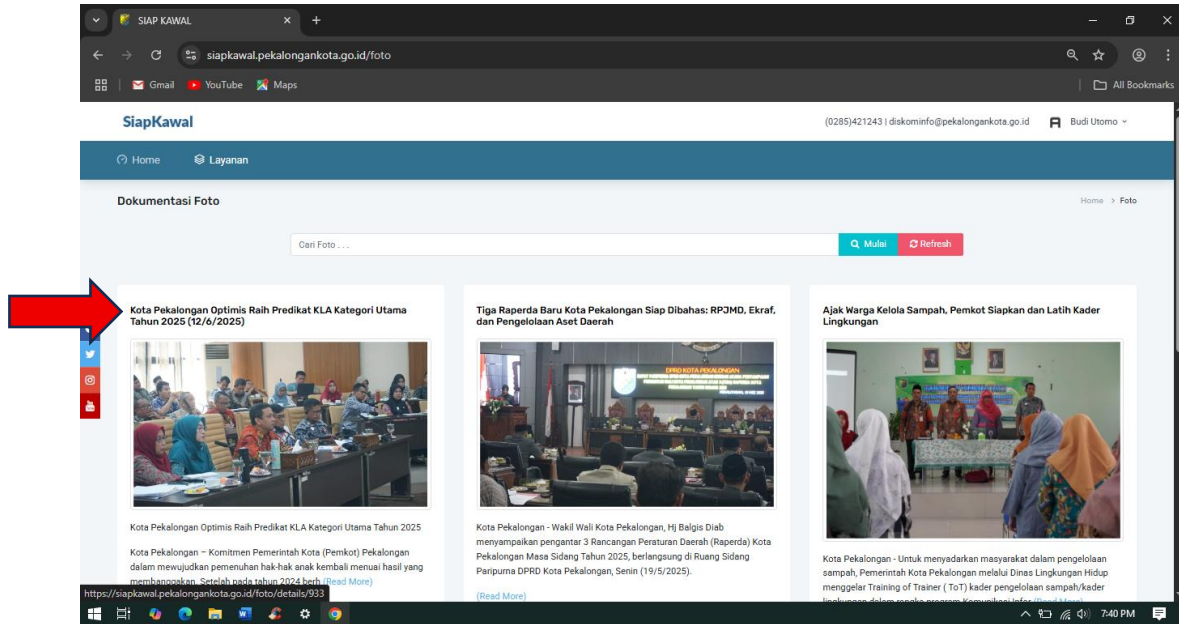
SIAP KAWAL

siapkawal.pekalongankota.go.id/foto

Gmail YouTube Maps

All Bookmarks

SiapKawal

(0285)421243 | diskominfo@pekalongankota.go.id Budi Utomo

Home Layanan

Dokumentasi Foto

Home > Foto

Cari Foto . . .

Mulai Refresh

Kota Pekalongan Optimis Raih Predikat KLA Kategori Utama Tahun 2025 (12/6/2025)

Kota Pekalongan Optimis Raih Predikat KLA Kategori Utama Tahun 2025

Kota Pekalongan – Komitmen Pemerintah Kota (Pemkot) Pekalongan dalam mewujudkan pemenuhan hak-hak anak kembali menuai hasil yang membanggakan. Setelah pada tahun 2024 berh (Read More)

Tiga Raperda Baru Kota Pekalongan Siap Dibahas: RPJMD, Ekraf, dan Pengelolaan Aset Daerah

DPRD KOTA PEKALONGAN

Kota Pekalongan - Wakil Wali Kota Pekalongan, Hj Balgis Diab menyampaikan pengantar 3 Rancangan Peraturan Daerah (Raperda) Kota Pekalongan Masa Sidang Tahun 2025, berlangsung di Ruang Sidang Paripurna DPRD Kota Pekalongan, Senin (19/5/2025).

(Read More)

Ajak Warga Kelola Sampah, Pemkot Siapkan dan Latih Kader Lingkungan

Kota Pekalongan - Untuk menyadarkan masyarakat dalam pengelolaan sampah, Pemerintah Kota Pekalongan melalui Dinas Lingkungan Hidup menggelar Training of Trainer ( ToT) kader pengelolaan sampah/kader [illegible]

https://siapkawal.pekalongankota.go.id/foto/details/933

7:40 PM